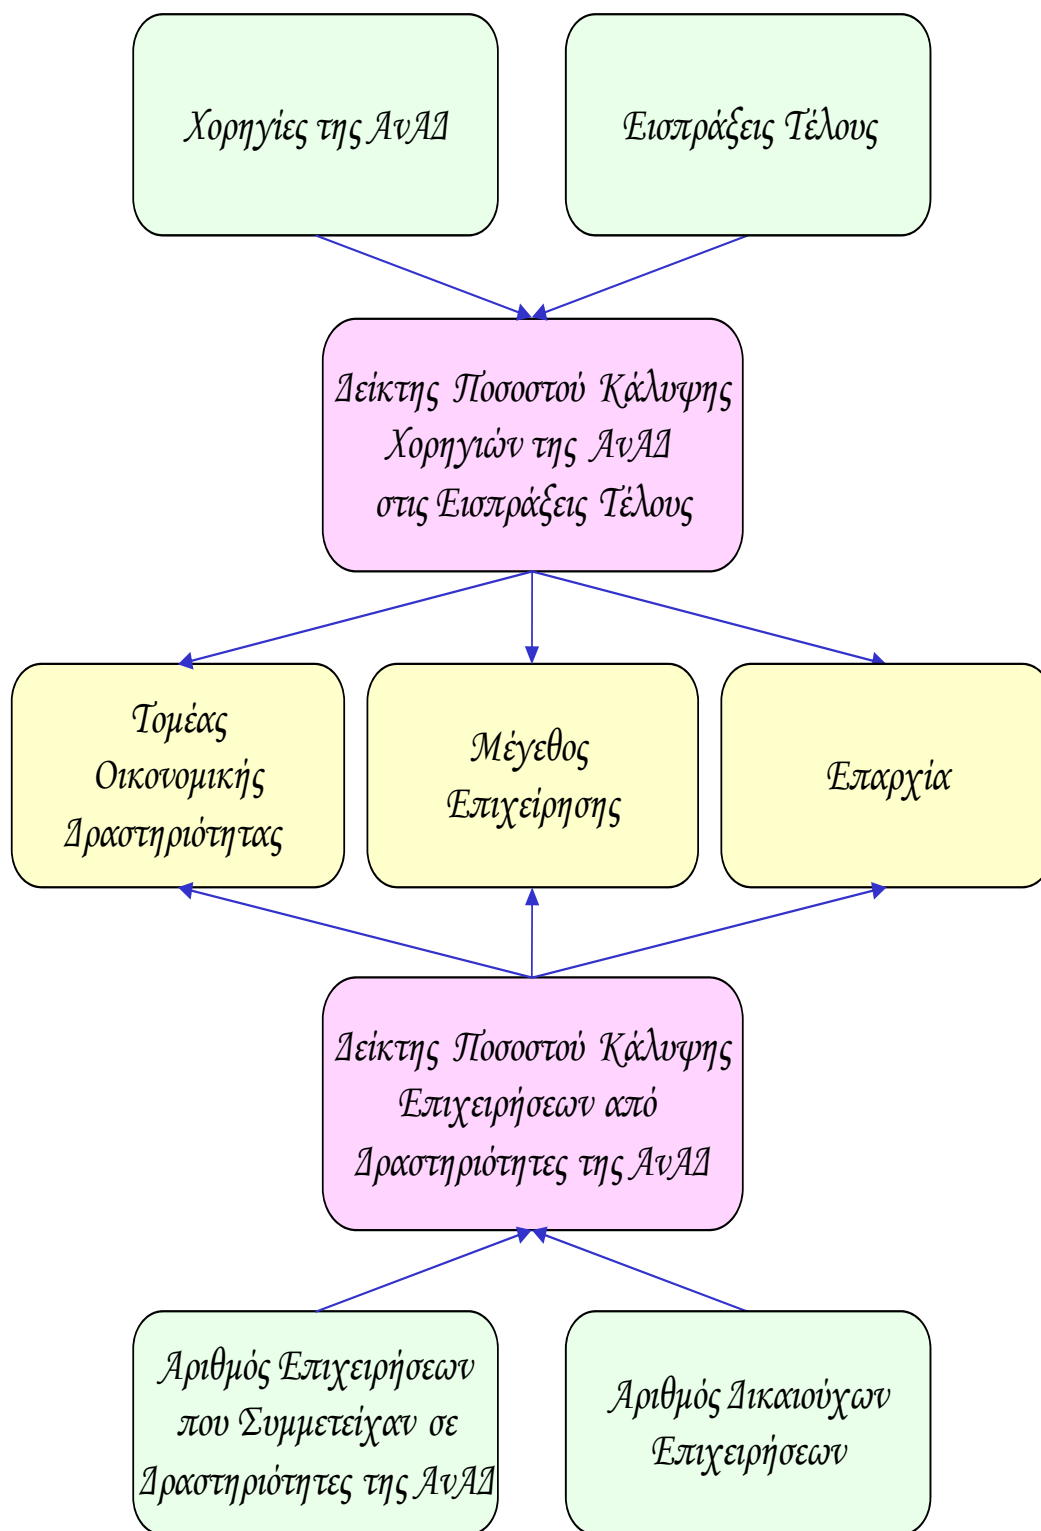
Χορηγίες της ΑνΑΔ

Εισπράξεις Τέλους

Δείκτης Ποσοστού Κάλυψης Χορηγιών της ΑνΑΔ στις Εισπράξεις Τέλους

Τομέας Οικονομικής Δραστηριότητας

Μέγεθος Επιχείρησης

Επαρχία

Δείκτης Ποσοστού Κάλυψης Επιχειρήσεων από Δραστηριότητες της ΑνΑΔ

Αριθμός Επιχειρήσεων που Συμμετείχαν σε Δραστηριότητες της ΑνΑΔ

Αριθμός Δικαιούχων Επιχειρήσεων